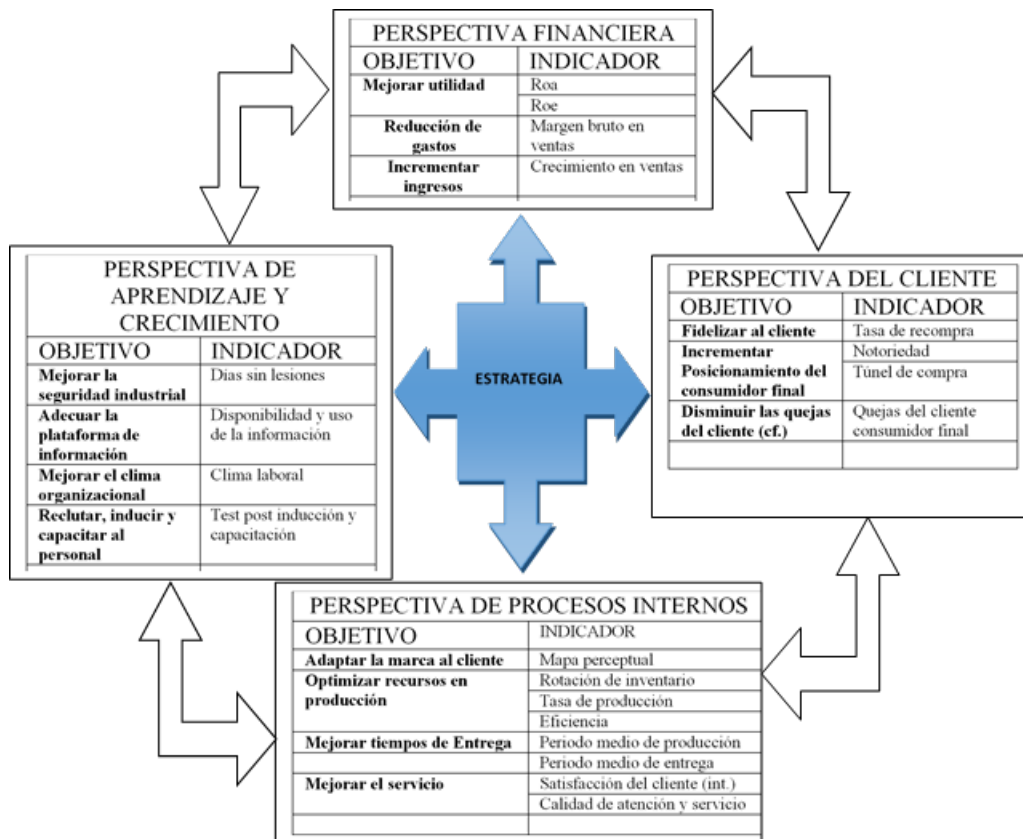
PERSPECTIVA FINANCIERA

| OBJETIVO | INDICADOR |
|---|---|
| Mejorar utilidad | Roa |
| | Roe |
| Reducción de gastos | Margen bruto en ventas |
| Incrementar ingresos | Crecimiento en ventas |

PERSPECTIVA DE APRENDIZAJE Y CRECIMIENTO

| OBJETIVO | INDICADOR |
|---|---|
| Mejorar la seguridad industrial | Dias sin lesiones |
| Adecuar la plataforma de información | Disponibilidad y uso de la información |
| Mejorar el clima organizacional | Clima laboral |
| Reclutar, inducir y capacitar al personal | Test post inducción y capacitación |

ESTRATEGIA

PERSPECTIVA DEL CLIENTE

| OBJETIVO | INDICADOR |
|---|---|
| Fidelizar al cliente | Tasa de recompra |
| Incrementar Posicionamiento del consumidor final | Notoriedad |
| | Túnel de compra |
| Disminuir las quejas del cliente (cf.) | Quejas del cliente consumidor final |
| | |

PERSPECTIVA DE PROCESOS INTERNOS

| OBJETIVO | INDICADOR |
|---|---|
| Adaptar la marca al cliente | Mapa perceptual |
| Optimizar recursos en producción | Rotación de inventario |
| | Tasa de producción |
| | Eficiencia |
| Mejorar tiempos de Entrega | Periodo medio de producción |
| | Periodo medio de entrega |
| Mejorar el servicio | Satisfacción del cliente (int.) |
| | Calidad de atención y servicio |
| | |